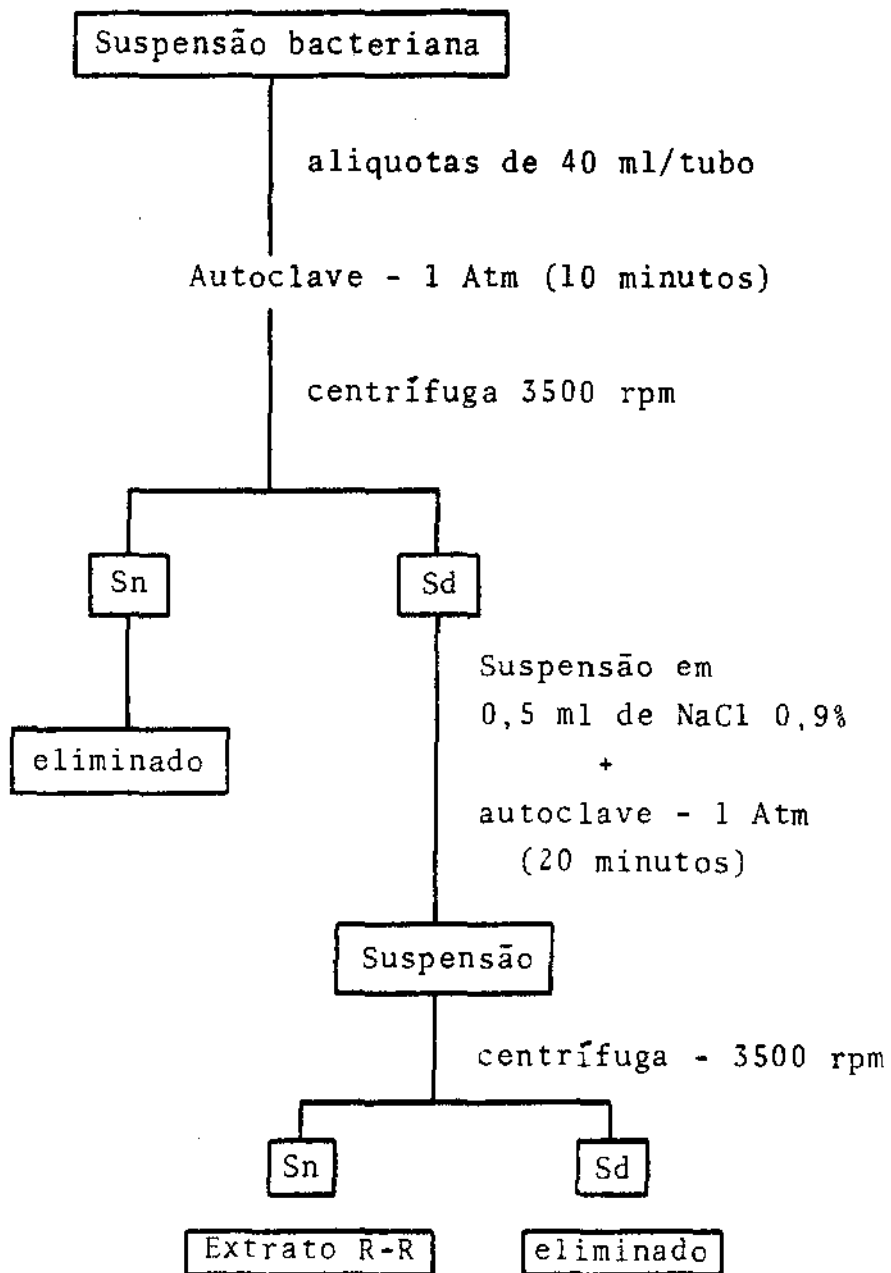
Suspensão bacteriana

aliquotas de 40 ml/tubo

Autoclave - 1 Atm (10 minutos)

centrífuga 3500 rpm

Sn

Sd

eliminado

Suspensão em
0,5 ml de NaCl 0,9%
+
autoclave - 1 Atm
(20 minutos)

Suspensão

centrífuga - 3500 rpm

Sn

Sd

Extrato R-R

eliminado